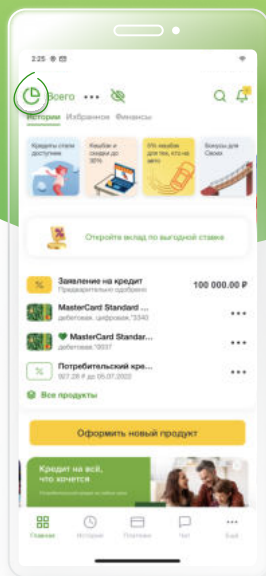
2:25

Всего •••

Истории Избранное Финансы

Кредиты стали доступнее

Кешбэк и скидки до 30%

0% кешбэк для тех, кто на авто

Бонусы для Своих

Откройте вклад по выгодной ставке

Заявление на кредит
Предварительно одобрено
100 000.00 ₽

MasterCard Standard ...
дебетовая, цифровая, *3540
•••

MasterCard Standar...
дебетовая *9937
•••

Потребительский кре...
007.28 ₽ до 05.07.2022
•••

Все продукты

Оформить новый продукт

Кредит на всё, что хочется

Главная История Платежи Чат Ещё